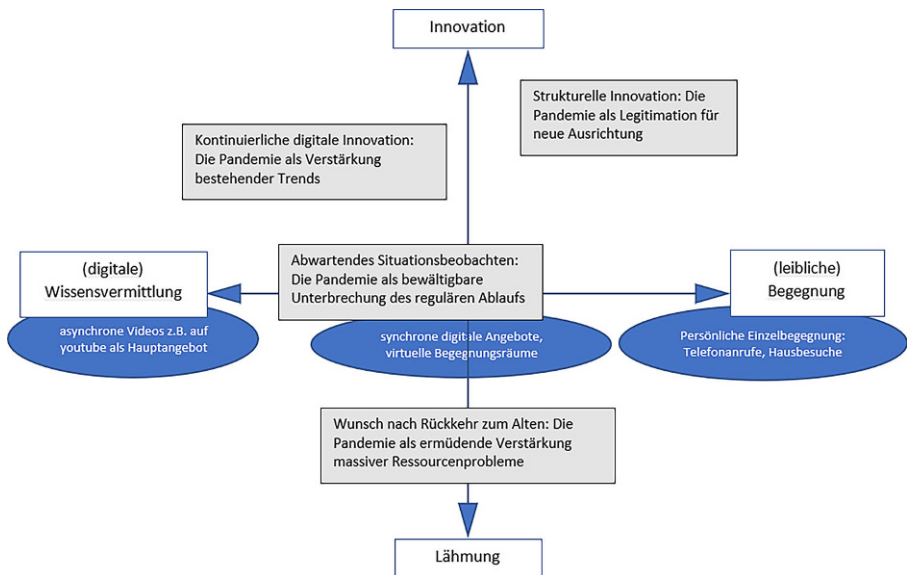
Innovation

Strukturelle Innovation: Die Pandemie als Legitimation für neue Ausrichtung

Kontinuierliche digitale Innovation: Die Pandemie als Verstärkung bestehender Trends

(digitale) Wissensvermittlung

Abwartendes Situationsbeobachten: Die Pandemie als bewältigbare Unterbrechung des regulären Ablaufs

(leibliche) Begegnung

asynchrone Videos z.B. auf youtube als Hauptangebot

synchrone digitale Angebote, virtuelle Begegnungsräume

Persönliche Einzelbegegnung: Telefonanrufe, Hausbesuche

Wunsch nach Rückkehr zum Alten: Die Pandemie als ermüdende Verstärkung massiver Ressourcenprobleme

Lähmung